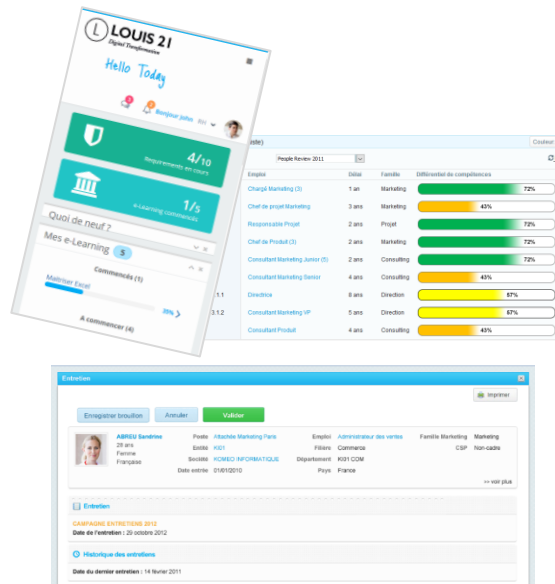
LOUIS 21
Digital Transformation

Hello Today

Bonjour John

4/10
Recrutements en cours

1/5
e-Learning commandés

Quoi de neuf ?

Mes e-Learning 5

Commencés (1)

Maîtriser Excel

25%

A commencer (4)

Couleur

People Review 2011

| Emploi | Délai | Famille | Différentiel de compétences |
|---|---|---|---|
| Chargé Marketing (3) | 1 an | Marketing | 72% |
| Chef de projet Marketing | 3 ans | Marketing | 43% |
| Responsable Projet | 2 ans | Projet | 72% |
| Chef de Produit (3) | 2 ans | Marketing | 72% |
| Consultant Marketing Junior (5) | 2 ans | Consulting | 72% |
| Consultant Marketing Senior | 4 ans | Consulting | 43% |
| Directrice | 8 ans | Direction | 57% |
| Consultant Marketing VP | 5 ans | Direction | 57% |
| Consultant Produit | 4 ans | Consulting | 43% |

1.1
3.1.2

Entretien

Imprimer

Enregistrer brouillon Annuler Valider

ABREU Sandrine
28 ans
Femme
Française

Poste Attachée Marketing Paris
Entité KI01
Société KOMEO INFORMATIQUE
Date entrée 01/01/2010

Emploi Administrateur des ventes
Filière Commerce
Département KI01 COM
Pays France

Famille Marketing Marketing
CSP Non-cadre

>> voir plus

Entretien

CAMPAGNE ENTRETIENS 2012
Date de l'entretien : 29 octobre 2012

Historique des entretiens

Date du dernier entretien : 14 février 2011